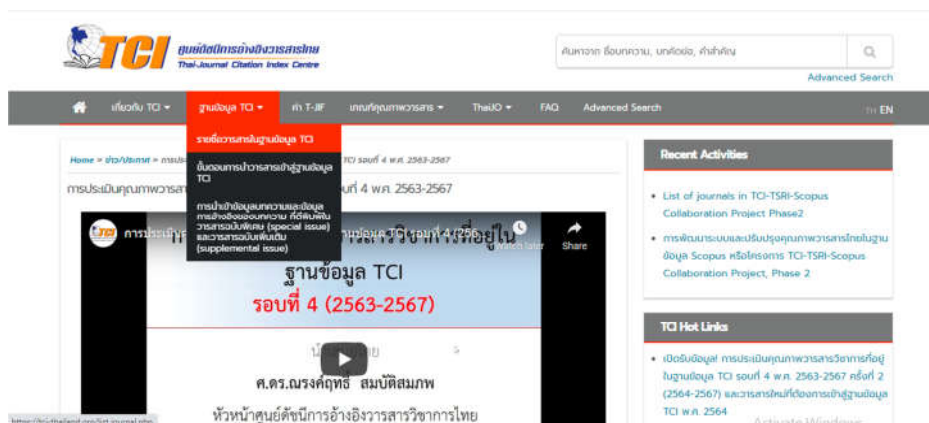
TCI ศูนย์ดัชนีการอ้างอิงวารสารไทย Thai-Journal Citation Index Centre

ค้นหาจาก ชื่อบทความ, บทคัดย่อ, คำสำคัญ

Advanced Search

เกี่ยวกับ TCI ▾ ฐานข้อมูล TCI ▾ ค่า T-JIF เกณฑ์คุณภาพวารสาร ▾ ThaiJO ▾ FAQ Advanced Search TH EN

รายชื่อวารสารในฐานข้อมูล TCI

ขั้นตอนการนำวารสารเข้าสู่ฐานข้อมูล TCI

การนำเข้าข้อมูลบทความและข้อมูลการอ้างอิงของบทความ ที่ตีพิมพ์ในวารสารฉบับพิเศษ (special issue) และวารสารฉบับเพิ่มเติม (supplemental issue)

Home » ข่าว/ประกาศ » การประ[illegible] TCI รอบที่ 4 พ.ศ. 2563-2567

การประเมินคุณภาพวารสาร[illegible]บที่ 4 พ.ศ. 2563-2567

การประเมิน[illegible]ฐานข้อมูล TCI รอบที่ 4/256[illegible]

Watch later Share

ฐานข้อมูล TCI

รอบที่ 4 (2563-2567)

ศ.ดร.ณรงค์ฤทธิ์ สมบัติสมภพ

หัวหน้าศูนย์ดัชนีการอ้างอิงวารสารวิชาการไทย

Recent Activities

• List of journals in TCI-TSRI-Scopus Collaboration Project Phase2

• การพัฒนาระบบและปรับปรุงคุณภาพวารสารไทยในฐานข้อมูล Scopus หรือโครงการ TCI-TSRI-Scopus Collaboration Project, Phase 2

TCI Hot Links

• เปิดรับข้อมูล! การประเมินคุณภาพวารสารวิชาการที่อยู่ในฐานข้อมูล TCI รอบที่ 4 พ.ศ. 2563-2567 ครั้งที่ 2 (2564-2567) และวารสารใหม่ที่ต้องการเข้าสู่ฐานข้อมูล TCI พ.ศ. 2564

Activate Windows

https://tci-thailand.org/list-journal.php